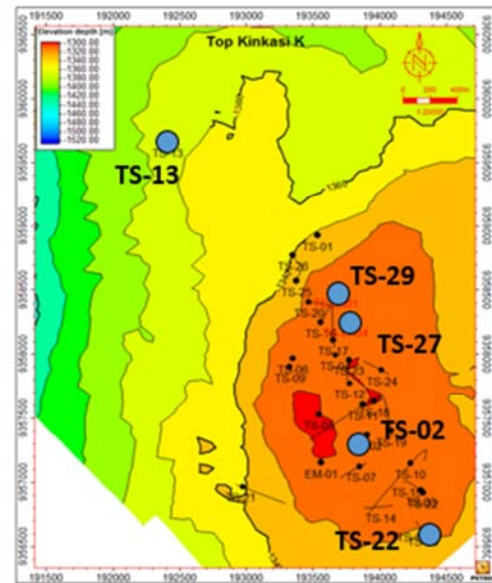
191500 192000 192500 193000 193500 194000 194500

Elevation depth [m]
-1300.00
-1320.00
-1340.00
-1360.00
-1380.00
-1400.00
-1420.00
-1440.00
-1460.00
-1480.00
-1500.00
-1520.00

Top Kinkasi K

N

0 200 400m
1:20000

TS-13
TS-13

-1360

TS-01
TS-26
TS-25
TS-29
TS-29
TS-16
TS-27
TS-17
TS-27
TS-06
TS-09
TS-23
TS-24
TS-12
TS-11
TS-18
TS-02
TS-19
EM-01
TS-07
TS-10
TS-1
TS-02
TS-14
TS-22
TS-15

191500 192000 192500 193000 193500 194000 194500